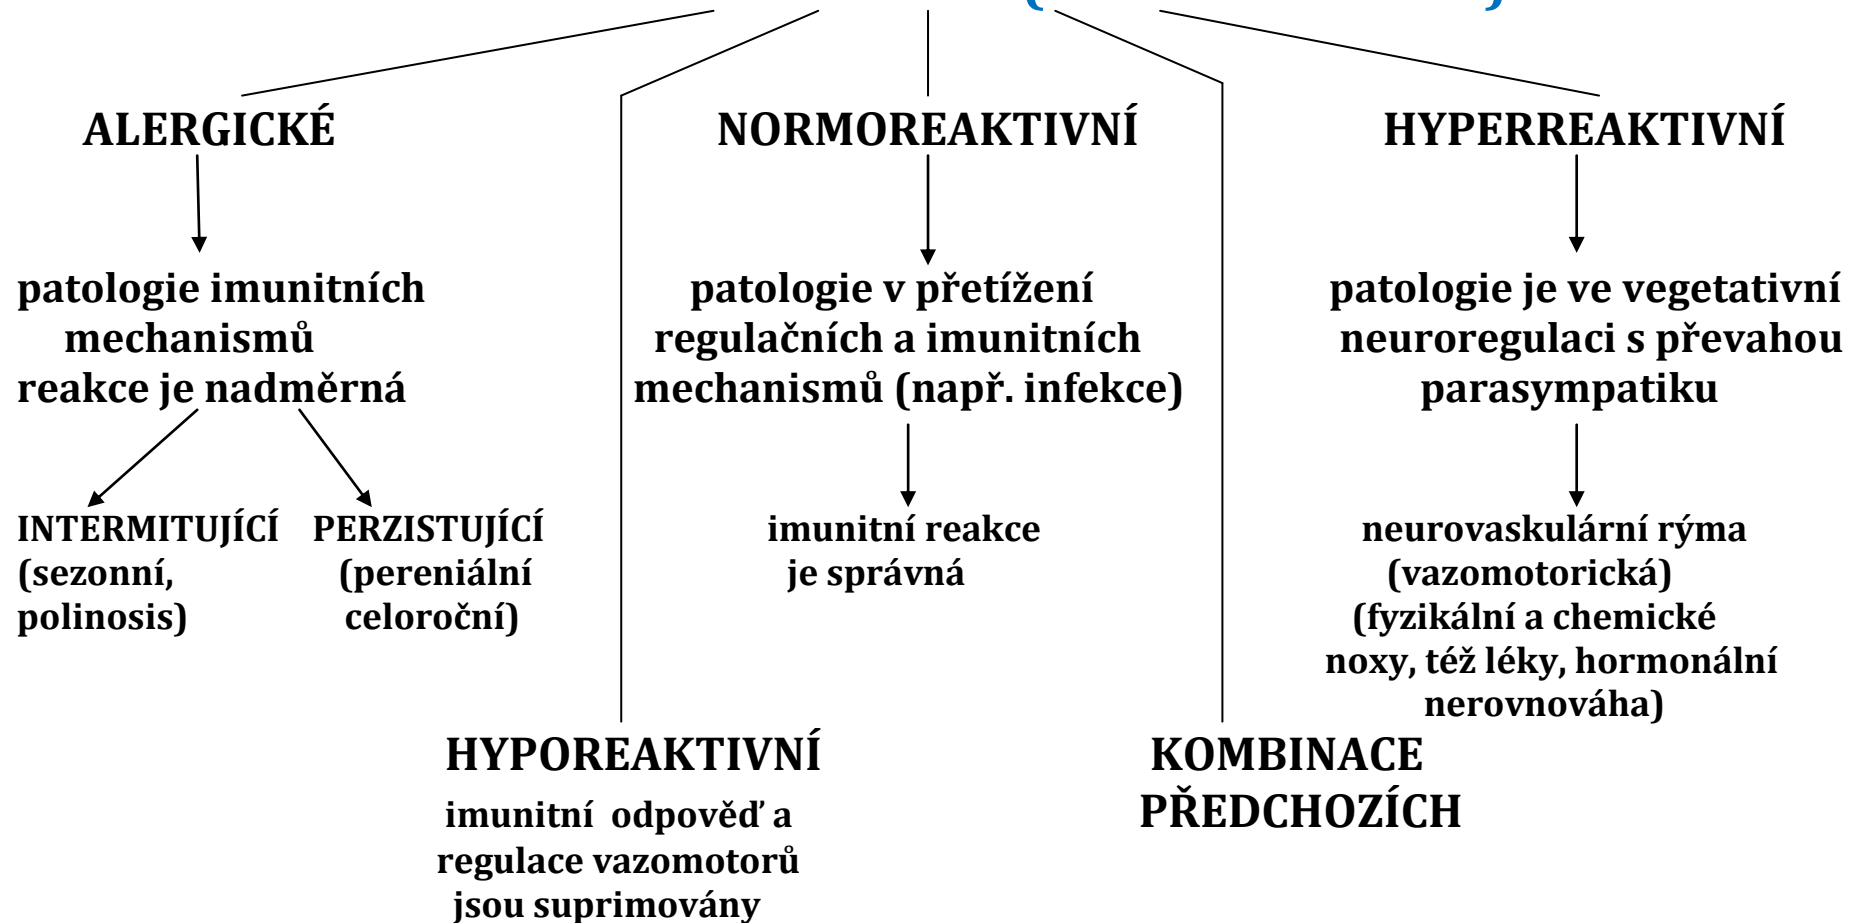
ALERGICKÉ

patologie imunitních mechanismů reakce je nadměrná

INTERMITUJÍCÍ (sezonní, polinosis)

PERZISTUJÍCÍ (pereniální celoroční)

NORMOREAKTIVNÍ

patologie v přetížení regulačních a imunitních mechanismů (např. infekce)

imunitní reakce je správná

HYPERREAKTIVNÍ

patologie je ve vegetativní neuroregulaci s převahou parasympatiku

neurovaskulární rýma (vazomotorická) (fyzikální a chemické noxy, též léky, hormonální nerovnováha)

HYPOREAKTIVNÍ

imunitní odpověď a regulace vazomotorů jsou suprimovány

KOMBINACE PŘEDCHOZÍCH